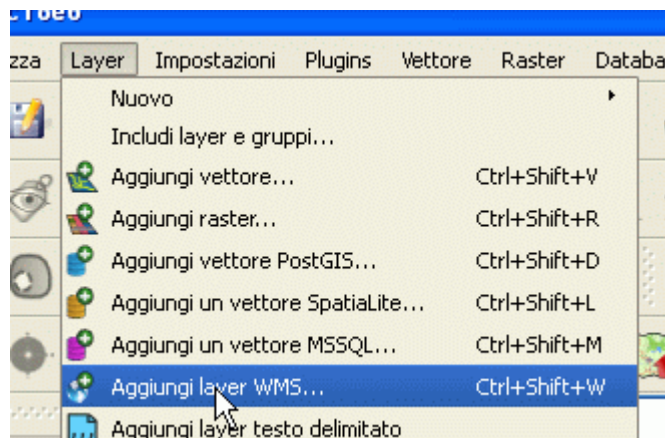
zza Layer Impostazioni Plugins Vettore Raster Databa

Nuovo
Includi layer e gruppi...
Aggiungi vettore... Ctrl+Shift+V
Aggiungi raster... Ctrl+Shift+R
Aggiungi vettore PostGIS... Ctrl+Shift+D
Aggiungi un vettore SpatiaLite... Ctrl+Shift+L
Aggiungi un vettore MSSQL... Ctrl+Shift+M
Aggiungi layer WMS... Ctrl+Shift+W
Aggiungi layer testo delimitato